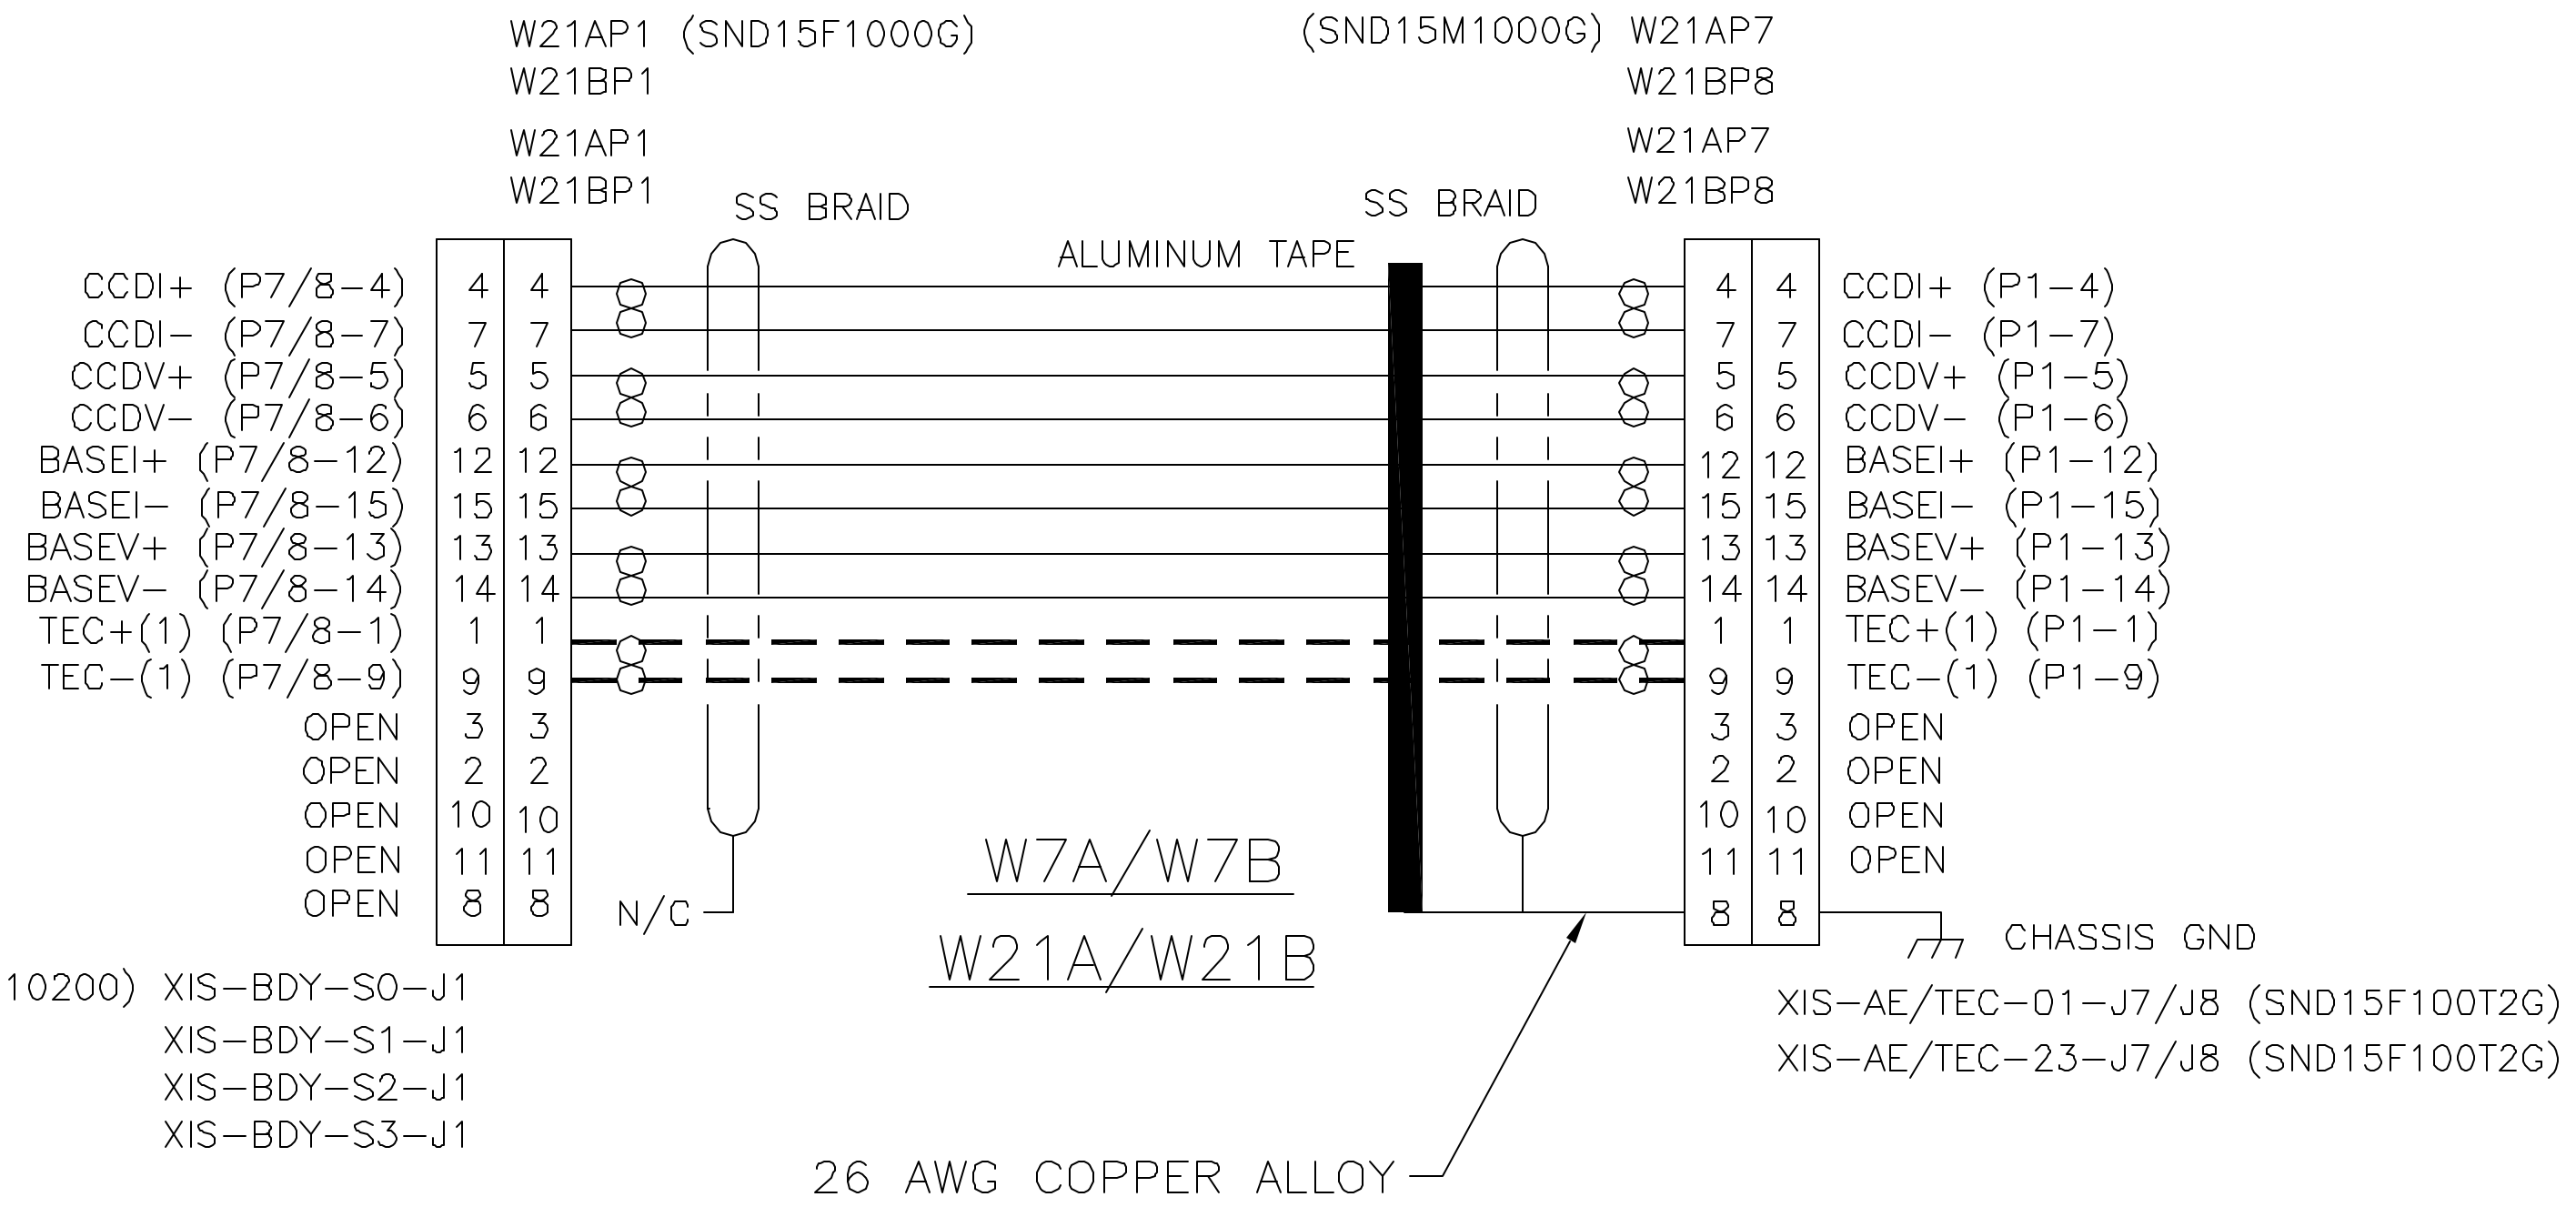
W21AP1 (SND15F1000G)
W21BP1

W21AP1
W21BP1

SS BRAID

(SND15M1000G) W21AP7
W21BP8

W21AP7
W21BP8

SS BRAID

ALUMINUM TAPE

| | | |
|---|---|---|
| CCDI+ (P7/8-4) | 4 | 4 |
| CCDI- (P7/8-7) | 7 | 7 |
| CCDV+ (P7/8-5) | 5 | 5 |
| CCDV- (P7/8-6) | 6 | 6 |
| BASEI+ (P7/8-12) | 12 | 12 |
| BASEI- (P7/8-15) | 15 | 15 |
| BASEV+ (P7/8-13) | 13 | 13 |
| BASEV- (P7/8-14) | 14 | 14 |
| TEC+(1) (P7/8-1) | 1 | 1 |
| TEC-(1) (P7/8-9) | 9 | 9 |
| OPEN | 3 | 3 |
| OPEN | 2 | 2 |
| OPEN | 10 | 10 |
| OPEN | 11 | 11 |
| OPEN | 8 | 8 |

| | | |
|---|---|---|
| 4 | 4 | CCDI+ (P1-4) |
| 7 | 7 | CCDI- (P1-7) |
| 5 | 5 | CCDV+ (P1-5) |
| 6 | 6 | CCDV- (P1-6) |
| 12 | 12 | BASEI+ (P1-12) |
| 15 | 15 | BASEI- (P1-15) |
| 13 | 13 | BASEV+ (P1-13) |
| 14 | 14 | BASEV- (P1-14) |
| 1 | 1 | TEC+(1) (P1-1) |
| 9 | 9 | TEC-(1) (P1-9) |
| 3 | 3 | OPEN |
| 2 | 2 | OPEN |
| 10 | 10 | OPEN |
| 11 | 11 | OPEN |
| 8 | 8 | |

N/C

W7A/W7B

W21A/W21B

CHASSIS GND

10200) XIS-BDY-S0-J1
XIS-BDY-S1-J1
XIS-BDY-S2-J1
XIS-BDY-S3-J1

XIS-AE/TEC-01-J7/J8 (SND15F100T2G)
XIS-AE/TEC-23-J7/J8 (SND15F100T2G)

26 AWG COPPER ALLOY